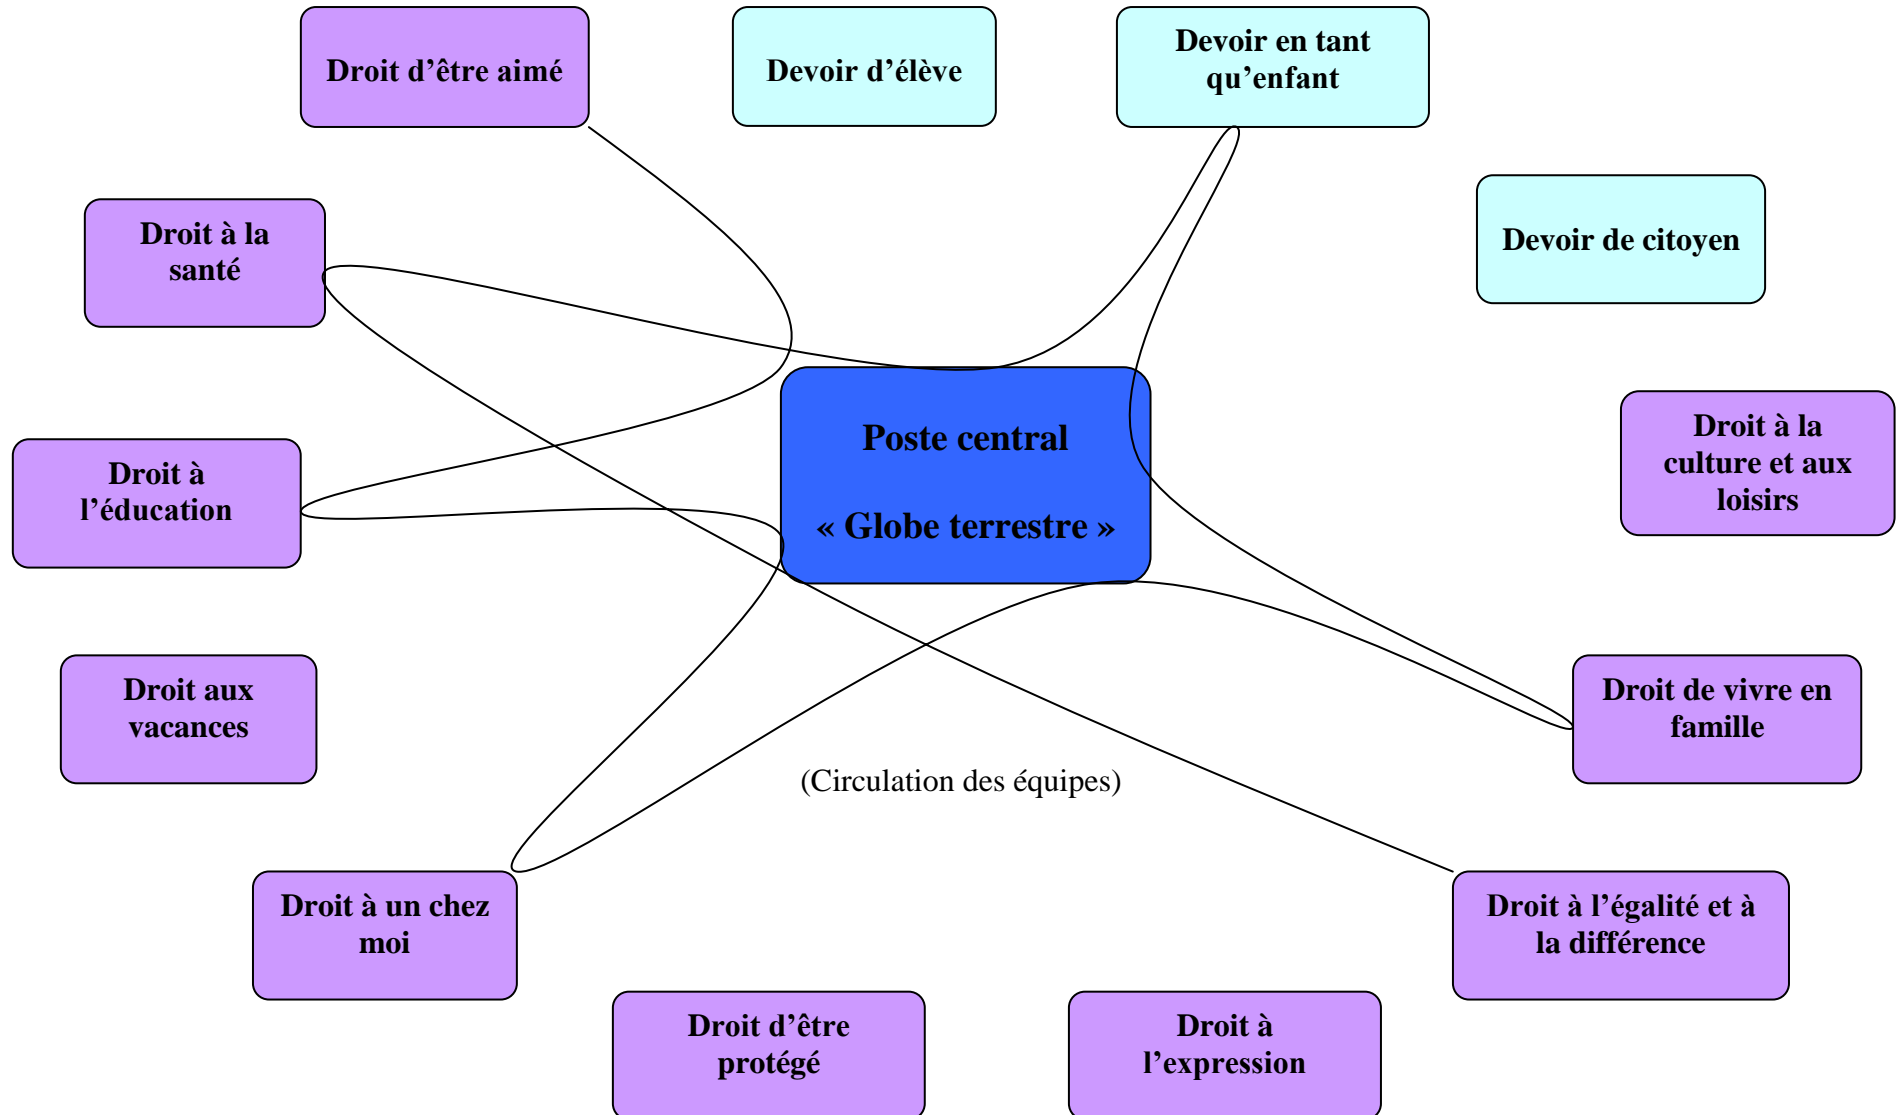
Droit d'être aimé

Devoir d'élève

Devoir en tant qu'enfant

Droit à la santé

Devoir de citoyen

Poste central

« Globe terrestre »

Droit à l'éducation

Droit à la culture et aux loisirs

Droit aux vacances

Droit de vivre en famille

(Circulation des équipes)

Droit à un chez moi

Droit à l'égalité et à la différence

Droit d'être protégé

Droit à l'expression